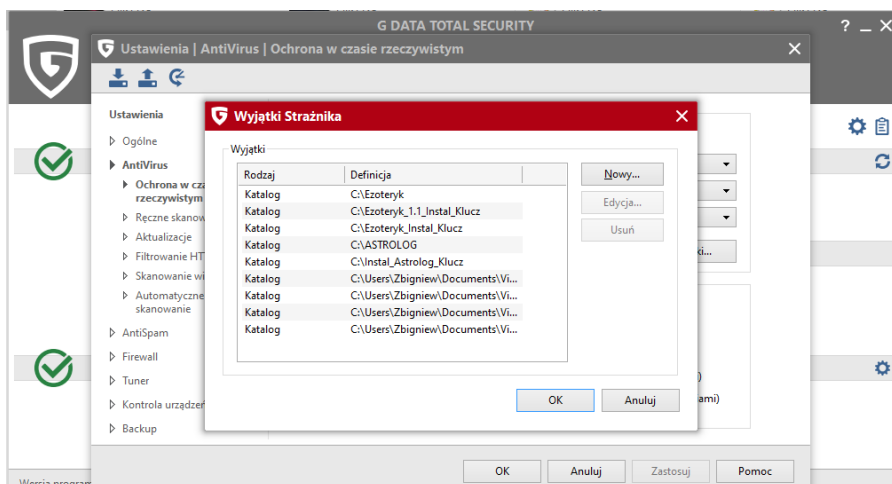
G DATA TOTAL SECURITY

? _ X

Ustawienia | AntiVirus | Ochrona w czasie rzeczywistym

Ustawienia
Ogólne
AntiVirus
Ochrona w cza rzeczywistym
Ręczne skanow
Aktualizacje
Filtrowanie HT
Skanowanie wi
Automatyczne skanowanie
AntiSpam
Firewall
Tuner
Kontrola urządzeń
Backup

Wyjątki Strażnika

Wyjątki

| Rodzaj | Definicja |
|---|---|
| Katalog | C:\Ezoteryk |
| Katalog | C:\Ezoteryk_1.1_Instal_Klucz |
| Katalog | C:\Ezoteryk_Instal_Klucz |
| Katalog | C:\ASTROLOG |
| Katalog | C:\Instal_Astrolog_Klucz |
| Katalog | C:\Users\Zbigniew\Documents\Vi... |
| Katalog | C:\Users\Zbigniew\Documents\Vi... |
| Katalog | C:\Users\Zbigniew\Documents\Vi... |
| Katalog | C:\Users\Zbigniew\Documents\Vi... |

Nowy...
Edycja...
Usuń

OK
Anuluj

ki...
)
ami)

OK
Anuluj
Zastosuj
Pomoc

Wersja program